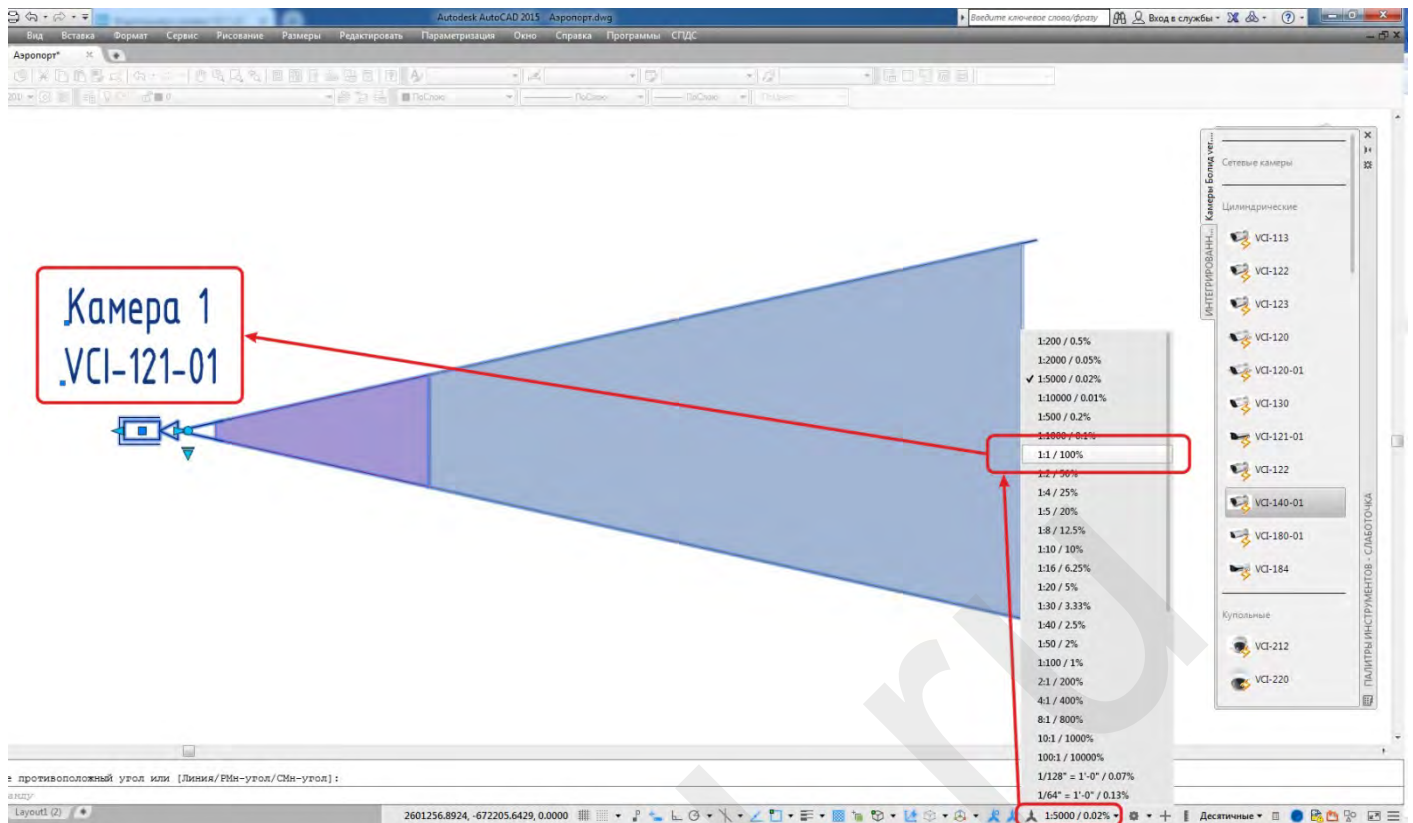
Autodesk AutoCAD 2015 Аэропорт.dwg

Введите ключевое слово/фразу

Вход в службы

Вид Вставка Формат Сервис Рисование Размеры Редактировать Параметризация Окно Справка Программы СПДС

Аэропорт*

ПоСлою

ПоСлою

ПоСлою

Камера 1
VCI-121-01

1:200 / 0.5%
1:2000 / 0.05%
1:5000 / 0.02%
1:10000 / 0.01%
1:500 / 0.2%
1:1000 / 0.1%
1:1 / 100%
1:2 / 50%
1:4 / 25%
1:5 / 20%
1:8 / 12.5%
1:10 / 10%
1:16 / 6.25%
1:20 / 5%
1:30 / 3.33%
1:40 / 2.5%
1:50 / 2%
1:100 / 1%
2:1 / 200%
4:1 / 400%
8:1 / 800%
10:1 / 1000%
100:1 / 10000%
1/128" = 1'-0" / 0.07%
1/64" = 1'-0" / 0.13%

Камеры Болид ver...

ИНТЕГРИРОВАНН...

Сетевые камеры

Цилиндрические

VCI-113

VCI-122

VCI-123

VCI-120

VCI-120-01

VCI-130

VCI-121-01

VCI-122

VCI-140-01

VCI-180-01

VCI-184

Купольные

VCI-212

VCI-220

ПАЛИТРЫ ИНСТРУМЕНТОВ - СЛАБОТОЧКА

е противоположный угол или [Линия/РМн-угол/СМн-угол]:

анду

Layout1 (2)

2601256.8924, -672205.6429, 0.0000

1:5000 / 0.02%

Десятичные